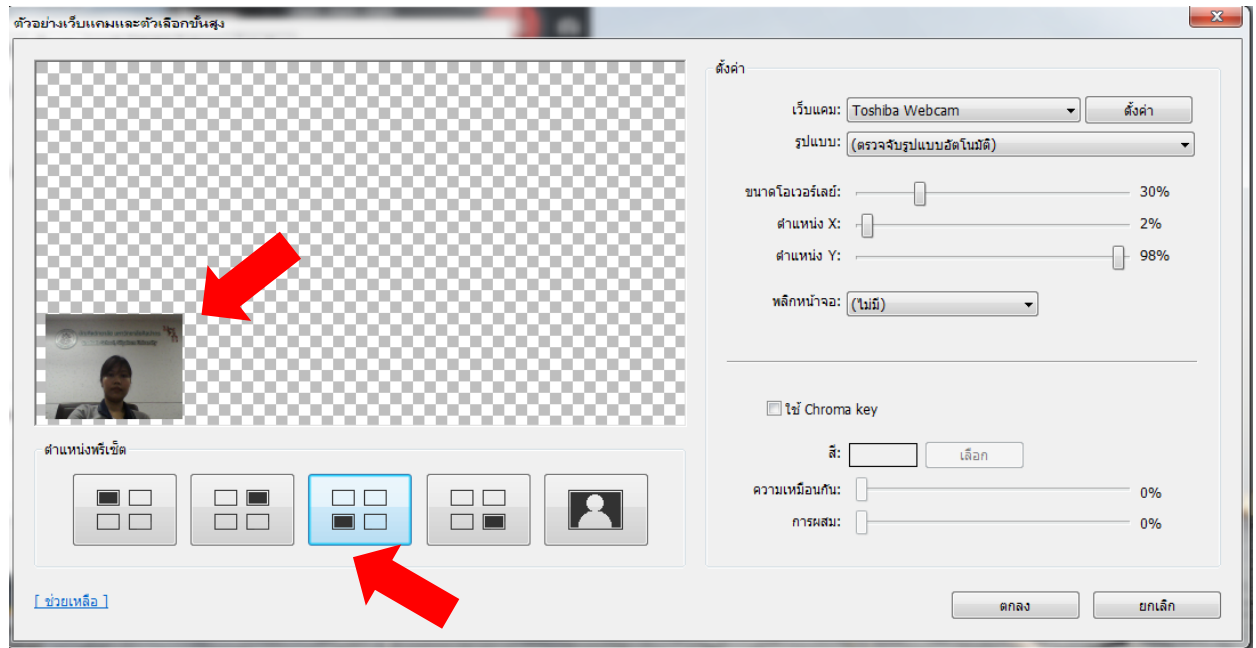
ตัวอย่างเว็บแคมและตัวเลือกขั้นสูง

ตั้งค่า

เว็บแคม: Toshiba Webcam
ตั้งค่า
รูปแบบ: (ตรวจจับรูปแบบอัตโนมัติ)

ขนาดโอเวอร์เลย์: 30%
ตำแหน่ง X: 2%
ตำแหน่ง Y: 98%

พลิกหน้าจอ: (ไม่มี)

ใช้ Chroma key

สี:
เลือก
ความเหมือนกัน: 0%
การผสม: 0%

ตำแหน่งพรีเซ็ต

[ ช่วยเหลือ ]

ตกลง
ยกเลิก